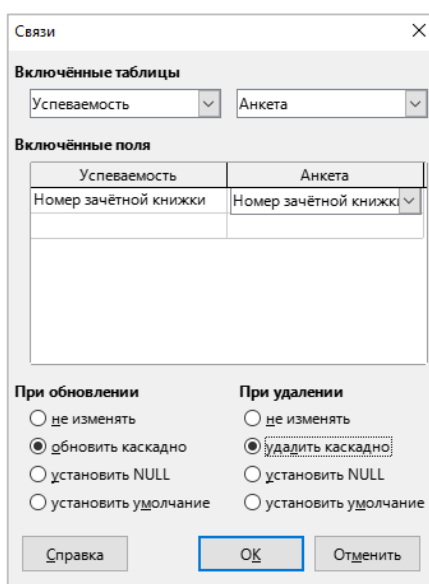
Связи

Включённые таблицы

Успеваемость
Анкета

Включённые поля

| Успеваемость | Анкета |
|---|---|
| Номер зачётной книжки | Номер зачётной книжкі |
| | |

При обновлении
не изменять
обновить каскадно
установить NULL
установить умолчание

При удалении
не изменять
удалить каскадно
установить NULL
установить умолчание

Справка
OK
Отменить